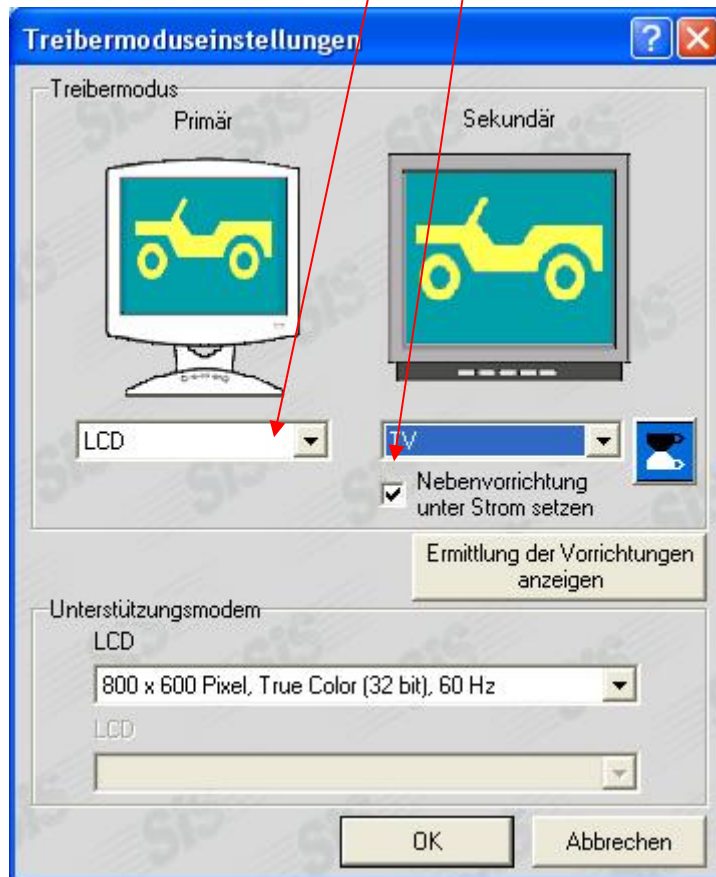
Treibermoduseinstellungen

Treibermodus

Primär

Sekundär

LCD

TV

Nebenvorrichtung unter Strom setzen

Ermittlung der Vorrichtungen anzeigen

Unterstützungsmodem

LCD

800 x 600 Pixel, True Color (32 bit), 60 Hz

LCD

OK

Abbrechen